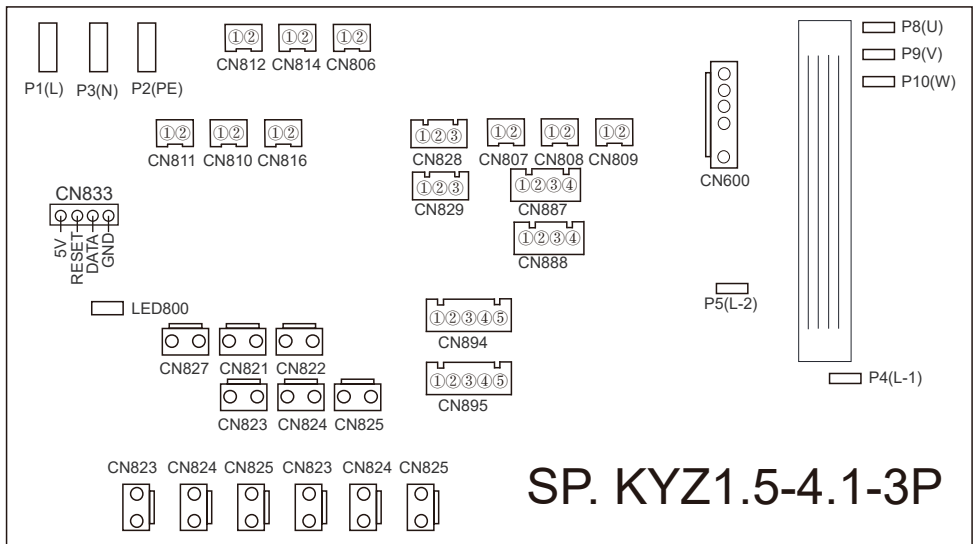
①② ①② ①②
CN812 CN814 CN806

P1(L) P3(N) P2(PE)

P8(U)
P9(V)
P10(W)

①② ①② ①②
CN811 CN810 CN816

①②③ ①② ①② ①②
CN828 CN807 CN808 CN809

CN600

①②③
CN829

①②③④
CN887

①②③④
CN888

CN833
5V RESET DATA GND

LED800

P5(L-2)

①②③④⑤
CN894

CN827 CN821 CN822

①②③④⑤
CN895

P4(L-1)

CN823 CN824 CN825

CN823 CN824 CN825 CN823 CN824 CN825

SP. KYZ1.5-4.1-3P